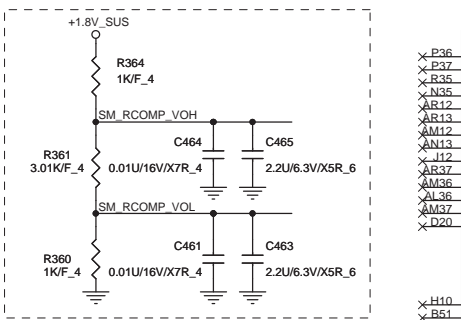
+1.8V_SUS

R364
1K/F_4

SM_RCOMP_VOH

C464
C465

R361
3.01K/F_4

0.01U/16V/X7R_4

2.2U/6.3V/X5R_6

SM_RCOMP_VOL

C461
C463

R360
1K/F_4

0.01U/16V/X7R_4

2.2U/6.3V/X5R_6

P36
P37
R35
N35
AR12
AR13
AM12
AN13
J12
AR37
AM36
AL36
AM37
D20

H10
B51